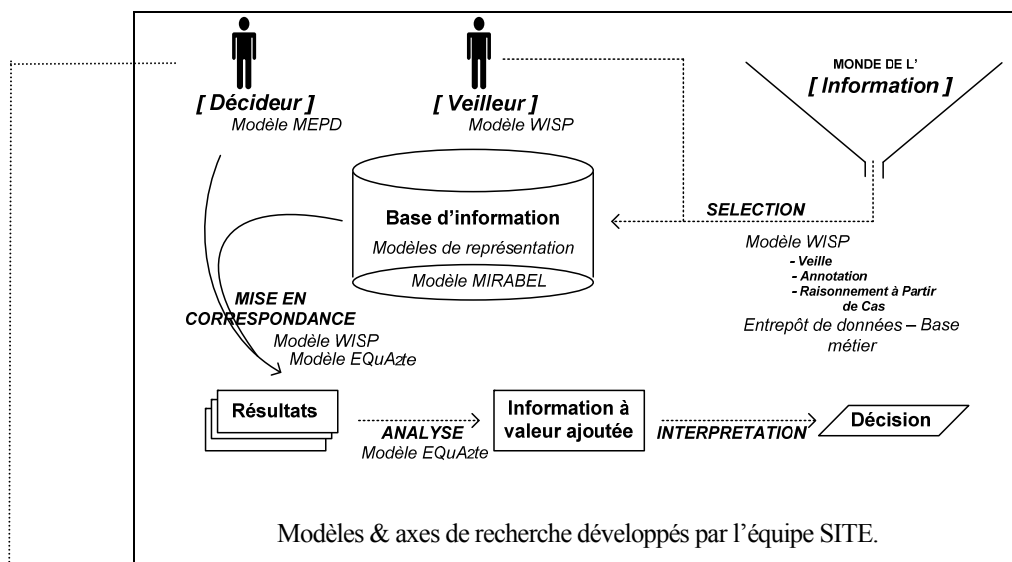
[ Décideur ]
Modèle MEPD

[ Veilleur ]
Modèle WISP

MONDE DE L'
[ Information ]

Base d'information
Modèles de représentation
Modèle MIRABEL

SELECTION
Modèle WISP
- Veille
- Annotation
- Raisonnement à Partir de Cas
Entrepôt de données – Base métier

MISE EN CORRESPONDANCE
Modèle WISP
Modèle EQuA2te

Résultats

ANALYSE
Modèle EQuA2te

Information à valeur ajoutée

INTERPRETATION

Décision

Modèles & axes de recherche développés par l'équipe SITE.